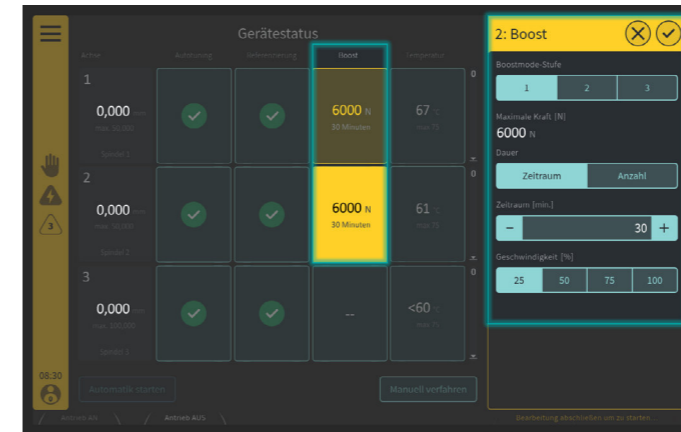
Gerätestatus

Achse | Ausrichtung | Referenzierung | Boost | Geräteststatus

1
0,000 mm
max. 50.000
Spindel 1

6000 N
30 Minuten

67 °C
max. 75

0

2
0,000 mm
max. 50.000
Spindel 2

6000 N
30 Minuten

61 °C
max. 75

0

3
0,000 mm
max. 100.000
Spindel 3

--

<60 °C
max. 75

0

3

08:30

Automatik starten

Manuell verfahren

Antrieb AN

Antrieb AUS

2: Boost

Boostmode-Stufe
1 2 3

Maximale Kraft [N]
6000 N

Dauer
Zeitraum Anzahl

Zeitraum [min.]
– 30 +

Geschwindigkeit [%]
25 50 75 100

Bearbeitung abschließen um zu starten...